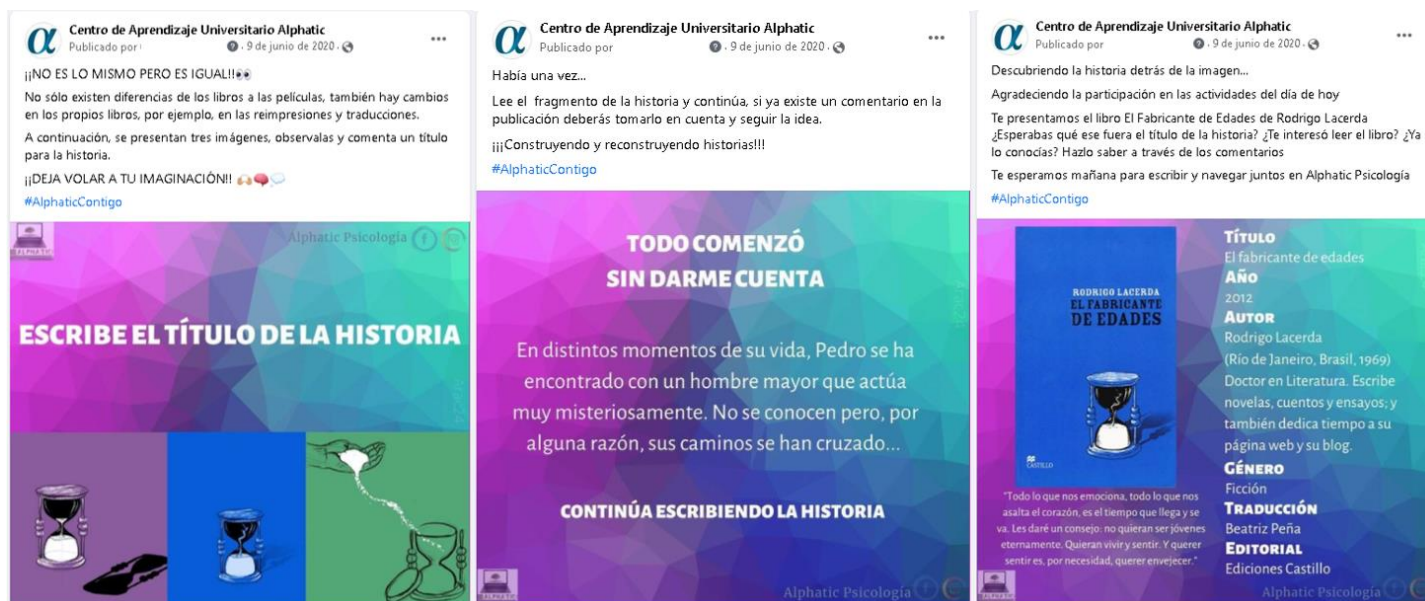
α Centro de Aprendizaje Universitario Alphatic
Publicado por · 9 de junio de 2020 ·
...

¡¡NO ES LO MISMO PERO ES IGUAL!!

No sólo existen diferencias de los libros a las películas, también hay cambios en los propios libros, por ejemplo, en las reimpresiones y traducciones.

A continuación, se presentan tres imágenes, obsérvalas y comenta un título para la historia.

¡¡DEJA VOLAR A TU IMAGINACIÓN!!

#AlphaticContigo

Alphatic Psicología

ESCRIBE EL TÍTULO DE LA HISTORIA

α Centro de Aprendizaje Universitario Alphatic
Publicado por · 9 de junio de 2020 ·
...

Había una vez...

Lee el fragmento de la historia y continúa, si ya existe un comentario en la publicación deberás tomarlo en cuenta y seguir la idea.

¡¡¡Construyendo y reconstruyendo historias!!!

#AlphaticContigo

TODO COMENZÓ SIN DARME CUENTA

En distintos momentos de su vida, Pedro se ha encontrado con un hombre mayor que actúa muy misteriosamente. No se conocen pero, por alguna razón, sus caminos se han cruzado...

CONTINÚA ESCRIBIENDO LA HISTORIA

Alphatic Psicología

α Centro de Aprendizaje Universitario Alphatic
Publicado por · 9 de junio de 2020 ·
...

Descubriendo la historia detrás de la imagen...

Agradeciendo la participación en las actividades del día de hoy

Te presentamos el libro El Fabricante de Edades de Rodrigo Lacerda ¿Esperabas qué ese fuera el título de la historia? ¿Te interesó leer el libro? ¿Ya lo conocías? Hazlo saber a través de los comentarios

Te esperamos mañana para escribir y navegar juntos en Alphatic Psicología

#AlphaticContigo

RODRIGO LACERDA
EL FABRICANTE DE EDADES
CASTILLO

"Todo lo que nos emociona, todo lo que nos asalta el corazón, es el tiempo que llega y se va. Les daré un consejo: no quieran ser jóvenes eternamente. Quieran vivir y sentir. Y querer sentir es, por necesidad, querer envejecer."

TÍTULO
El fabricante de edades
AÑO
2012
AUTOR
Rodrigo Lacerda
(Río de Janeiro, Brasil, 1969)
Doctor en Literatura. Escribe novelas, cuentos y ensayos; y también dedica tiempo a su página web y su blog.
GÉNERO
Ficción
TRADUCCIÓN
Beatriz Peña
EDITORIAL
Ediciones Castillo

Alphatic Psicología